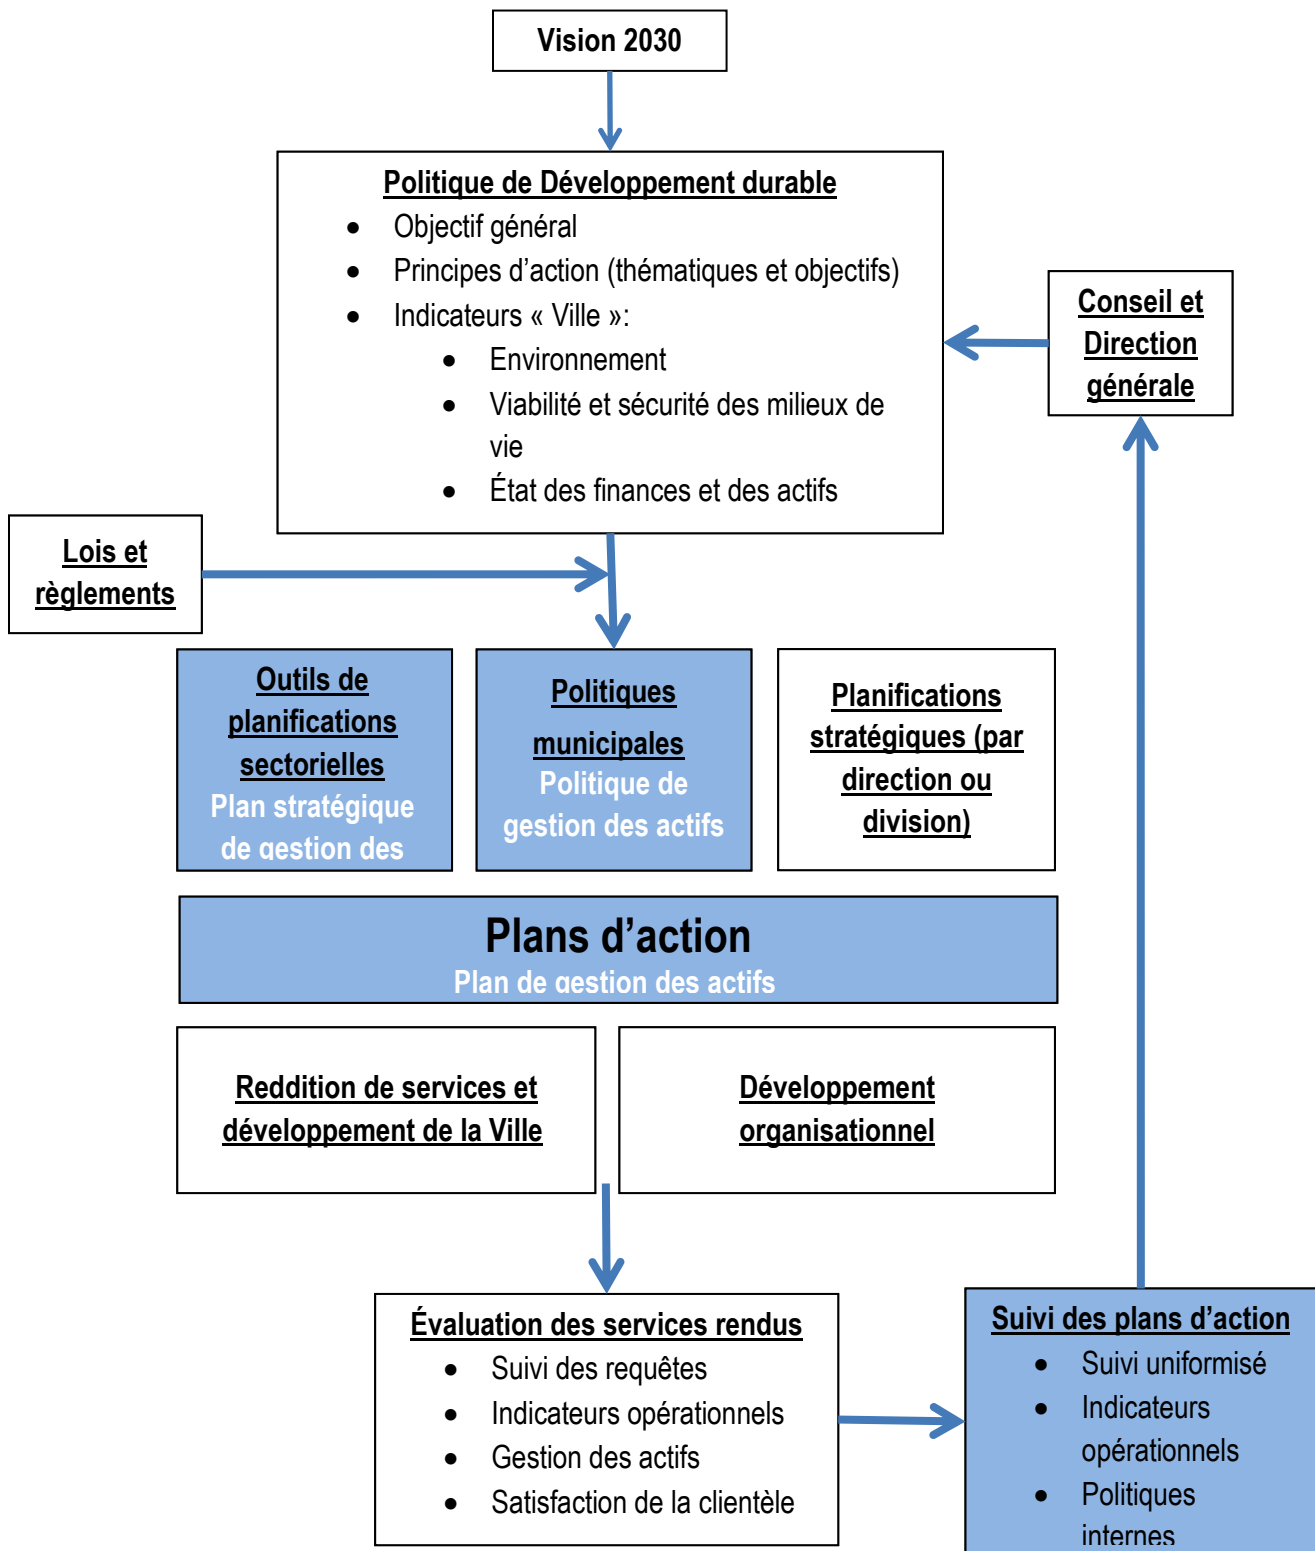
Vision 2030

Politique de Développement durable

- Objectif général
- Principes d'action (thématiques et objectifs)
- Indicateurs « Ville »:
    - Environnement
    - Viabilité et sécurité des milieux de vie
    - État des finances et des actifs

Conseil et Direction générale

Lois et règlements

Outils de planifications sectorielles
Plan stratégique de gestion des

Politiques municipales
Politique de gestion des actifs

Planifications stratégiques (par direction ou division)

Plans d'action
Plan de gestion des actifs

Reddition de services et développement de la Ville

Développement organisationnel

Évaluation des services rendus

- Suivi des requêtes
- Indicateurs opérationnels
- Gestion des actifs
- Satisfaction de la clientèle

Suivi des plans d'action

- Suivi uniformisé
- Indicateurs opérationnels
- Politiques internes